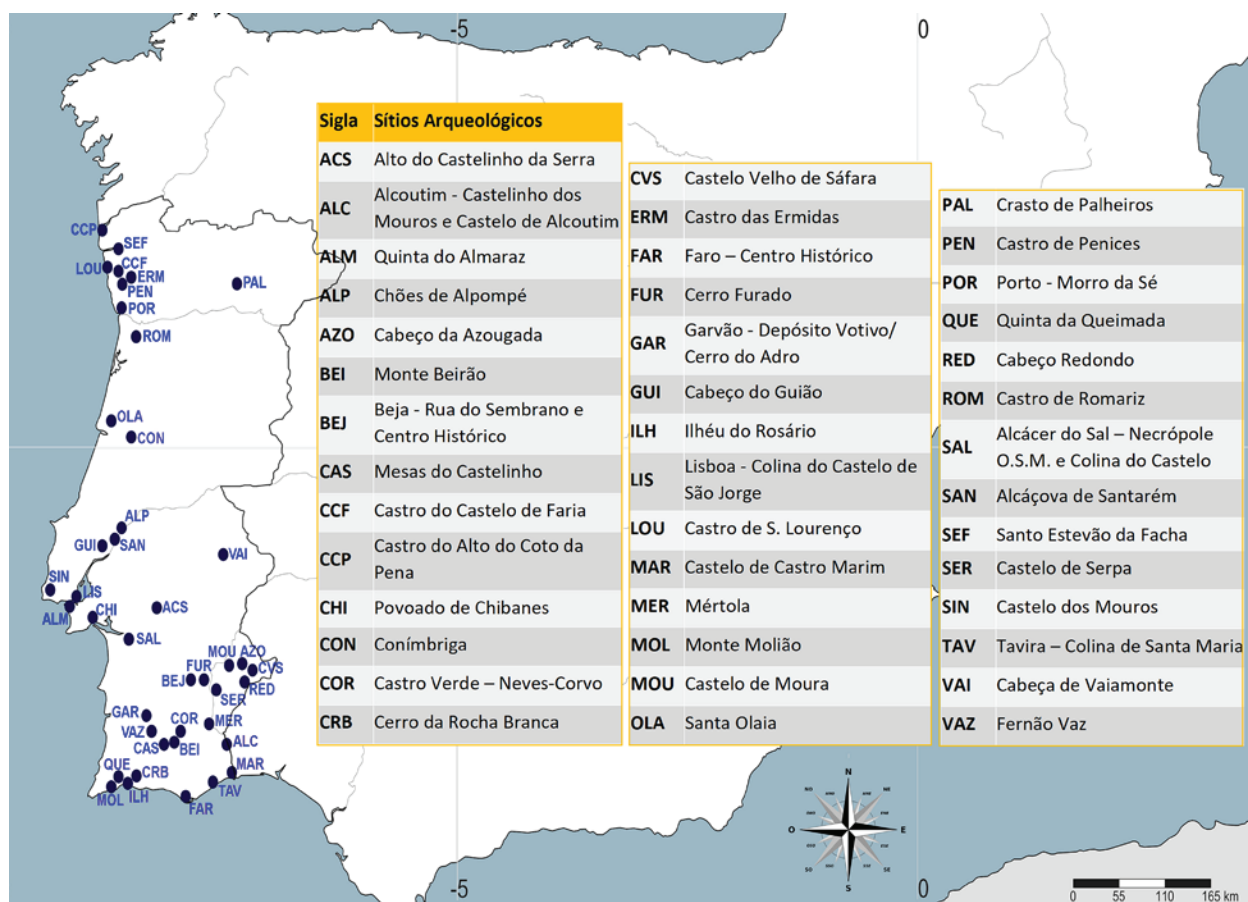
-5

0

CCP
SEF
CCF
LOU
ERM
PEN
POR
PAL
ROM
OLA
CON
ALP
GUI
SAN
VAI
SIN
LIS
ALM
CHI
ACS
SAL
MOU
AZO
FUR
CVS
BEJ
RED
SER
GAR
COR
MER
VAZ
CAS
BEI
ALC
QUE
CRB
MAR
MOL
ILH
TAV
FAR

| Sigla | Sítios Arqueológicos |
|---|---|
| ACS | Alto do Castelinho da Serra |
| ALC | Alcoutim - Castelinho dos Mouros e Castelo de Alcoutim |
| ALM | Quinta do Almaraz |
| ALP | Chões de Alpompé |
| AZO | Cabeço da Azougada |
| BEI | Monte Beirão |
| BEJ | Beja - Rua do Sembrano e Centro Histórico |
| CAS | Mesas do Castelinho |
| CCF | Castro do Castelo de Faria |
| CCP | Castro do Alto do Coto da Pena |
| CHI | Povoado de Chibanes |
| CON | Conímbriga |
| COR | Castro Verde – Neves-Corvo |
| CRB | Cerro da Rocha Branca |

| | |
|---|---|
| CVS | Castelo Velho de Sáfara |
| ERM | Castro das Ermidas |
| FAR | Faro – Centro Histórico |
| FUR | Cerro Furado |
| GAR | Garvão - Depósito Votivo/ Cerro do Adro |
| GUI | Cabeço do Guião |
| ILH | Ilhéu do Rosário |
| LIS | Lisboa - Colina do Castelo de São Jorge |
| LOU | Castro de S. Lourenço |
| MAR | Castelo de Castro Marim |
| MER | Mértola |
| MOL | Monte Molião |
| MOU | Castelo de Moura |
| OLA | Santa Olaia |

| | |
|---|---|
| PAL | Crasto de Palheiros |
| PEN | Castro de Penices |
| POR | Porto - Morro da Sé |
| QUE | Quinta da Queimada |
| RED | Cabeço Redondo |
| ROM | Castro de Romariz |
| SAL | Alcácer do Sal – Necrópole O.S.M. e Colina do Castelo |
| SAN | Alcáçova de Santarém |
| SEF | Santo Estevão da Facha |
| SER | Castelo de Serpa |
| SIN | Castelo dos Mouros |
| TAV | Tavira – Colina de Santa Maria |
| VAI | Cabeça de Vaiamonte |
| VAZ | Fernão Vaz |

N
O
E
S

-5

0

0 55 110 165 km